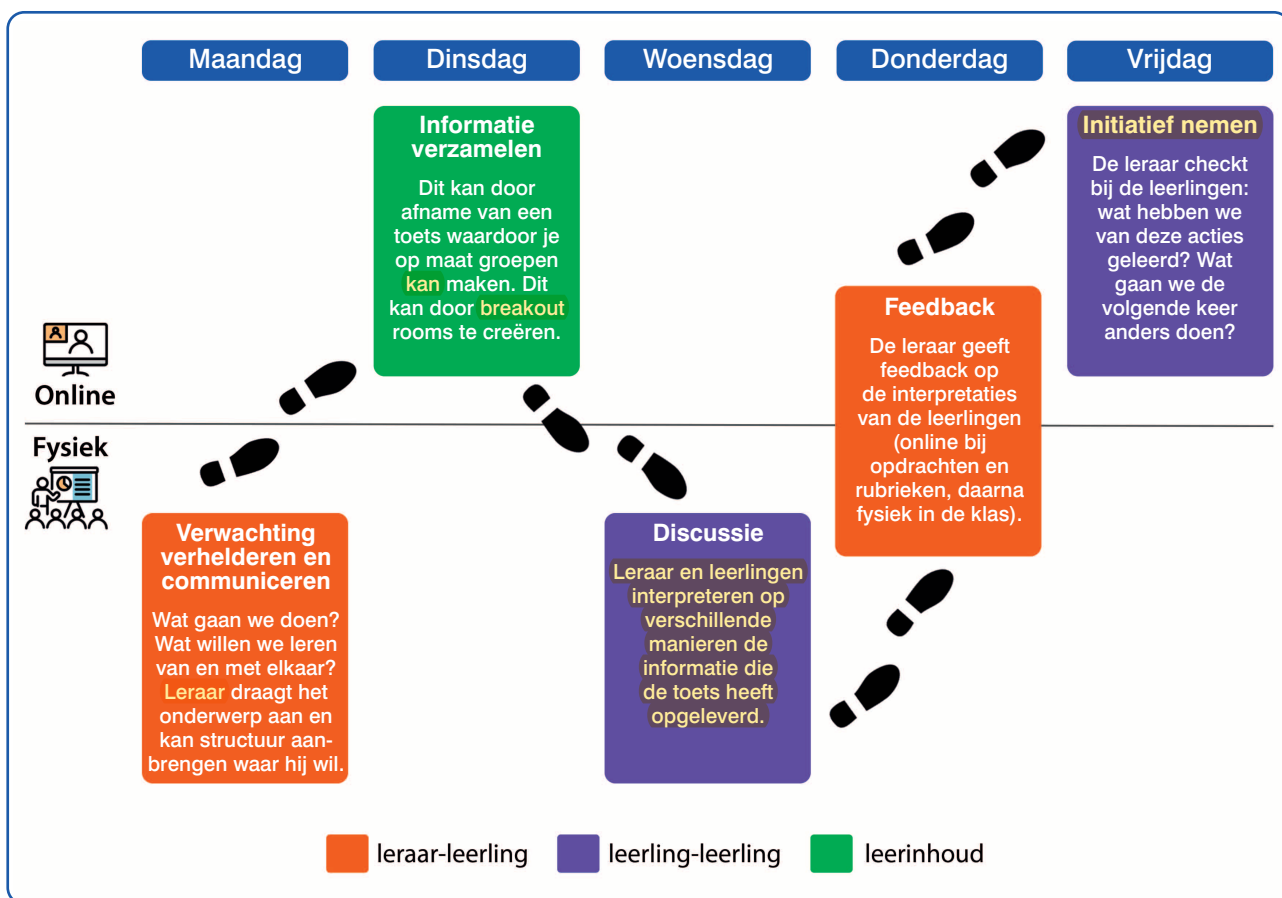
Maandag

Dinsdag

Woensdag

Donderdag

Vrijdag

Online

Fysiek

Informatie verzamelen

Dit kan door afname van een toets waardoor je op maat groepen kan maken. Dit kan door breakout rooms te creëren.

Initiatief nemen

De leraar checkt bij de leerlingen: wat hebben we van deze acties geleerd? Wat gaan we de volgende keer anders doen?

Feedback

De leraar geeft feedback op de interpretaties van de leerlingen (online bij opdrachten en rubrieken, daarna fysiek in de klas).

Verwachting verhelderen en communiceren

Wat gaan we doen? Wat willen we leren van en met elkaar? Leraar draagt het onderwerp aan en kan structuur aanbrengen waar hij wil.

Discussie

Leraar en leerlingen interpreteren op verschillende manieren de informatie die de toets heeft opgeleverd.

leraar-leerling

leerling-leerling

leerinhoud